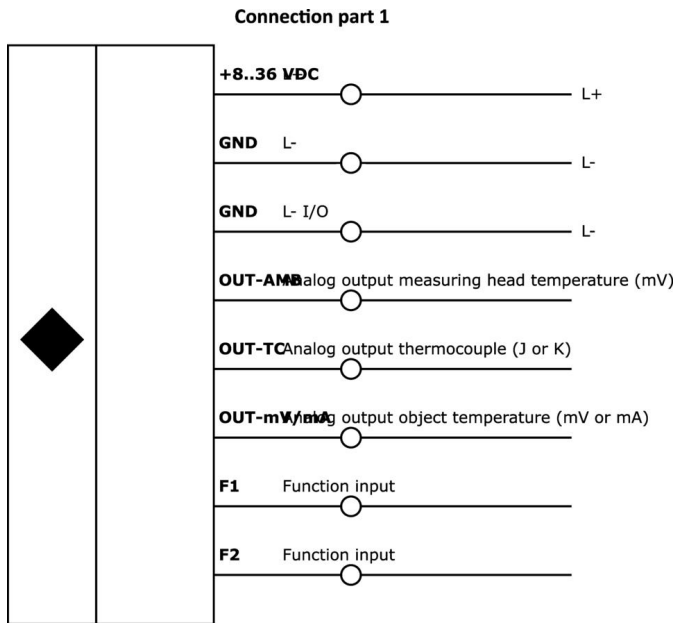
Connection part 1

+8..36 VDC
L+

GND L-
L-

GND L- I/O
L-

OUT-AMB Analog output measuring head temperature (mV)

OUT-TC Analog output thermocouple (J or K)

OUT-mV/mA Analog output object temperature (mV or mA)

F1 Function input

F2 Function input